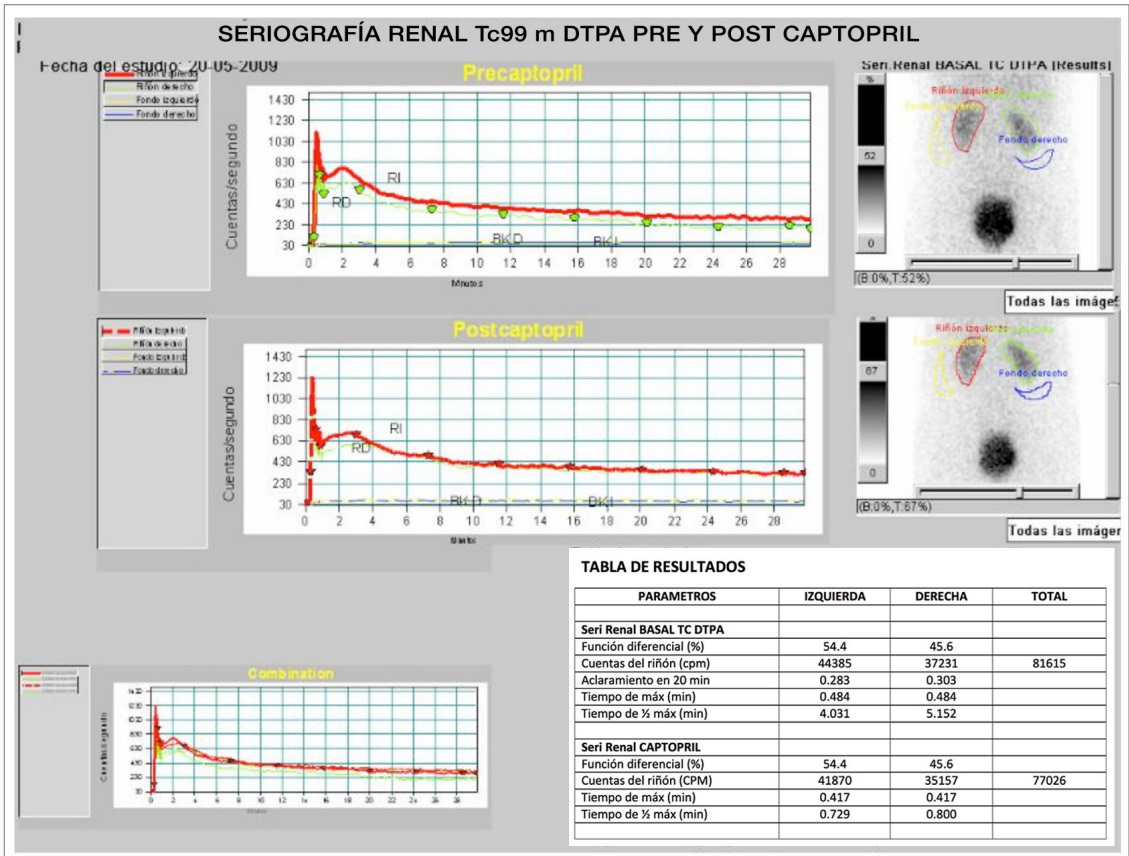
SERIOGRAFÍA RENAL Tc99 m DTPA PRE Y POST CAPTOPRIL

Fecha del estudio: 20-05-2009

Riñón izquierdo
Riñón derecho
Fondo izquierdo
Fondo derecho

Precaptopril

1430
1230
1030
830
630
430
230
30

Cuentas/segundo

RI
RD
BKD
BKI

0 2 4 6 8 10 12 14 16 18 20 22 24 26 28

Minutos

Seri.Renal BASAL TC DTPA [Results]

%
52
0

Riñón izquierdo
Fondo izquierdo
Fondo derecho
Riñón derecho

(B:0%,T:52%)

Todas las imáge

Riñón izquierdo
Riñón derecho
Fondo izquierdo
Fondo derecho

Postcaptopril

1430
1230
1030
830
630
430
230
30

Cuentas/segundo

RI
RD
BKD
BKI

0 2 4 6 8 10 12 14 16 18 20 22 24 26 28

Minutos

67
0

Riñón izquierdo
Fondo izquierdo
Fondo derecho

(B:0%,T:67%)

Todas las imáger

Combination

Cuentas/segundo

TABLA DE RESULTADOS

| PARAMETROS | IZQUIERDA | DERECHA | TOTAL |
|---|---|---|---|
| | | | |
| **Seri Renal BASAL TC DTPA** | | | |
| Función diferencial (%) | 54.4 | 45.6 | |
| Cuentas del riñón (cpm) | 44385 | 37231 | 81615 |
| Aclaramiento en 20 min | 0.283 | 0.303 | |
| Tiempo de máx (min) | 0.484 | 0.484 | |
| Tiempo de ½ máx (min) | 4.031 | 5.152 | |
| | | | |
| **Seri Renal CAPTOPRIL** | | | |
| Función diferencial (%) | 54.4 | 45.6 | |
| Cuentas del riñón (CPM) | 41870 | 35157 | 77026 |
| Tiempo de máx (min) | 0.417 | 0.417 | |
| Tiempo de ½ máx (min) | 0.729 | 0.800 | |